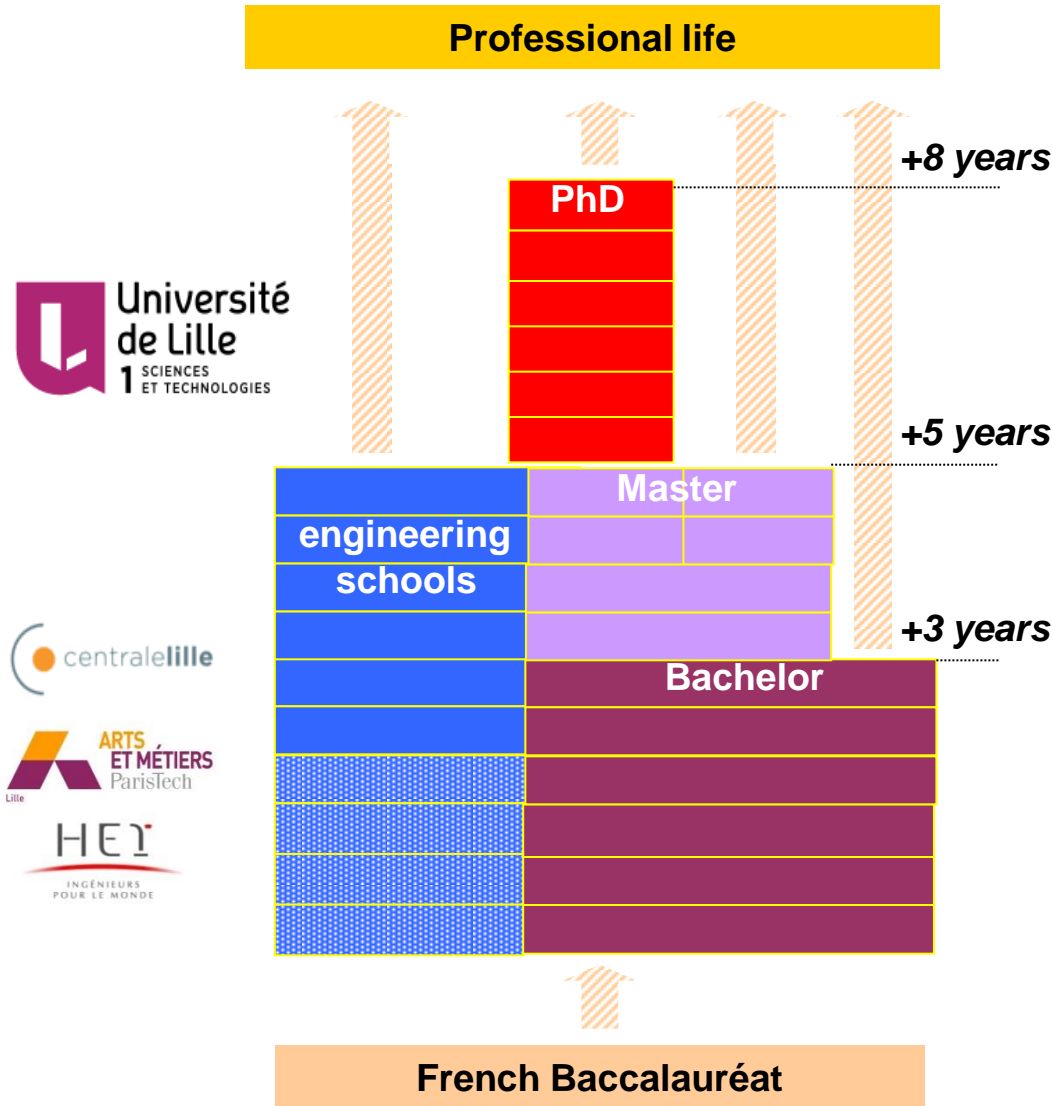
Professional life

+8 years

PhD

Université de Lille 1 SCIENCES ET TECHNOLOGIES

+5 years

Master

engineering schools

+3 years

centralelille

Bachelor

ARTS ET MÉTIERS ParisTech Lille

HEI INGÉNIEURS POUR LE MONDE

French Baccalauréat